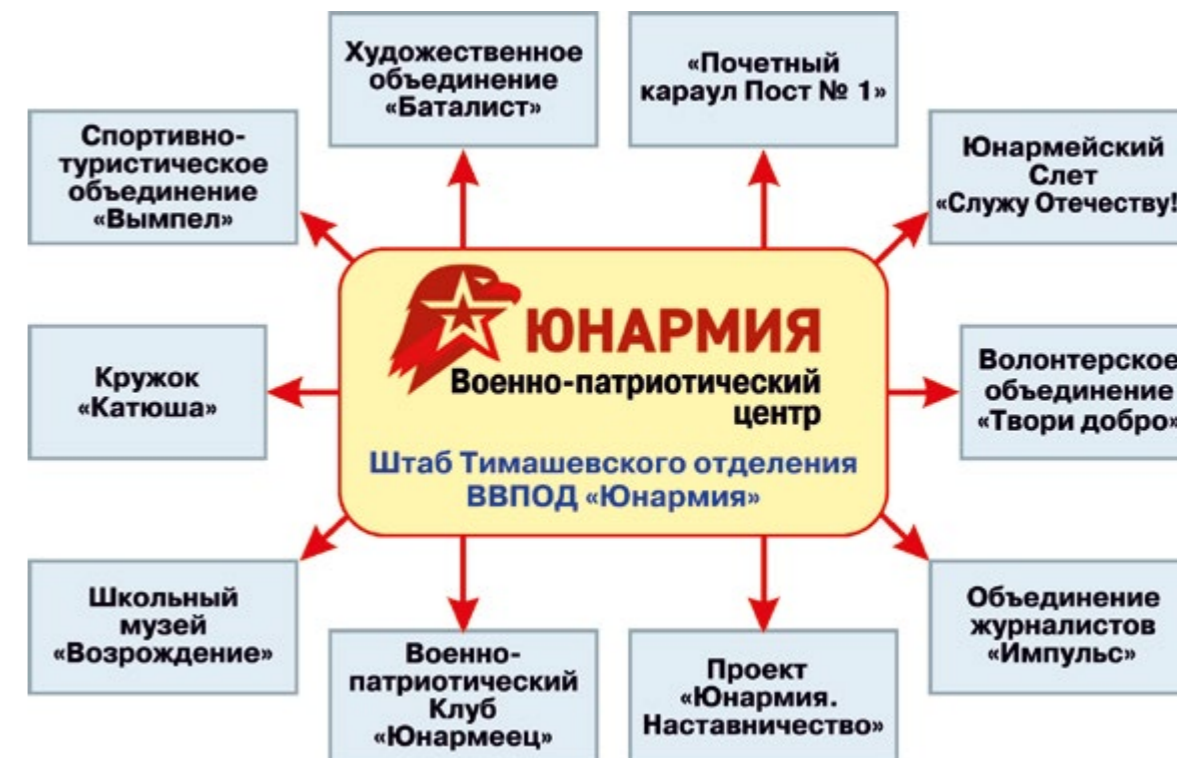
Художественное объединение «Баталист»

«Почетный караул Пост № 1»

Спортивно-туристическое объединение «Вымпел»

Юнармейский Слет «Служу Отечеству!

ЮНАРМИЯ
Военно-патриотический центр

Штаб Тимашевского отделения ВВПОД «Юнармия»

Кружок «Катюша»

Волонтерское объединение «Твори добро»

Школьный музей «Возрождение»

Объединение журналистов «Импульс»

Военно-патриотический Клуб «Юнармеец»

Проект «Юнармия. Наставничество»